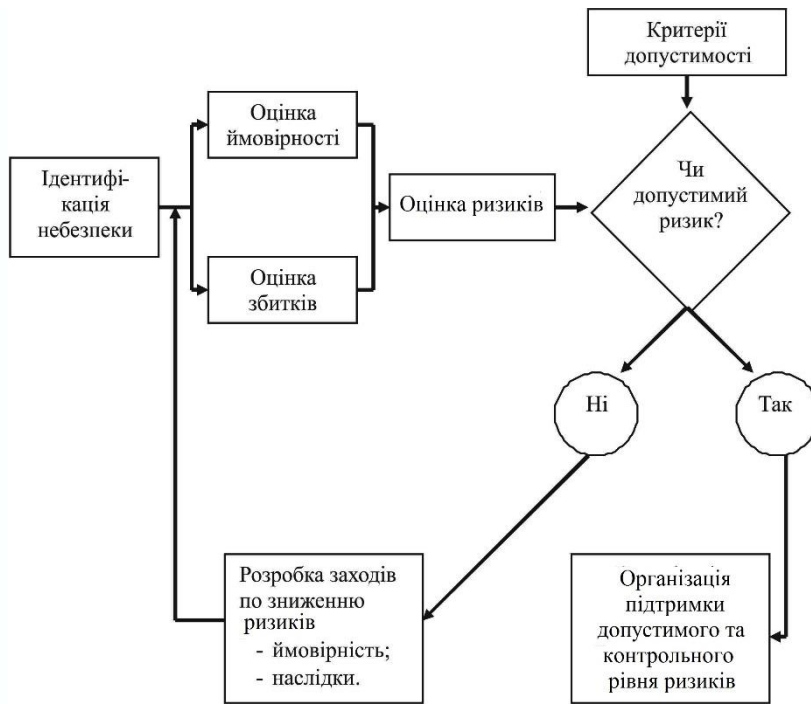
Критерії допустимості

Оцінка ймовірності

Ідентифікація небезпеки

Оцінка ризиків

Чи допустимий ризик?

Оцінка збитків

Ні

Так

Розробка заходів по зниженню ризиків
- ймовірність;
- наслідки.

Організація підтримки допустимого та контрольного рівня ризиків